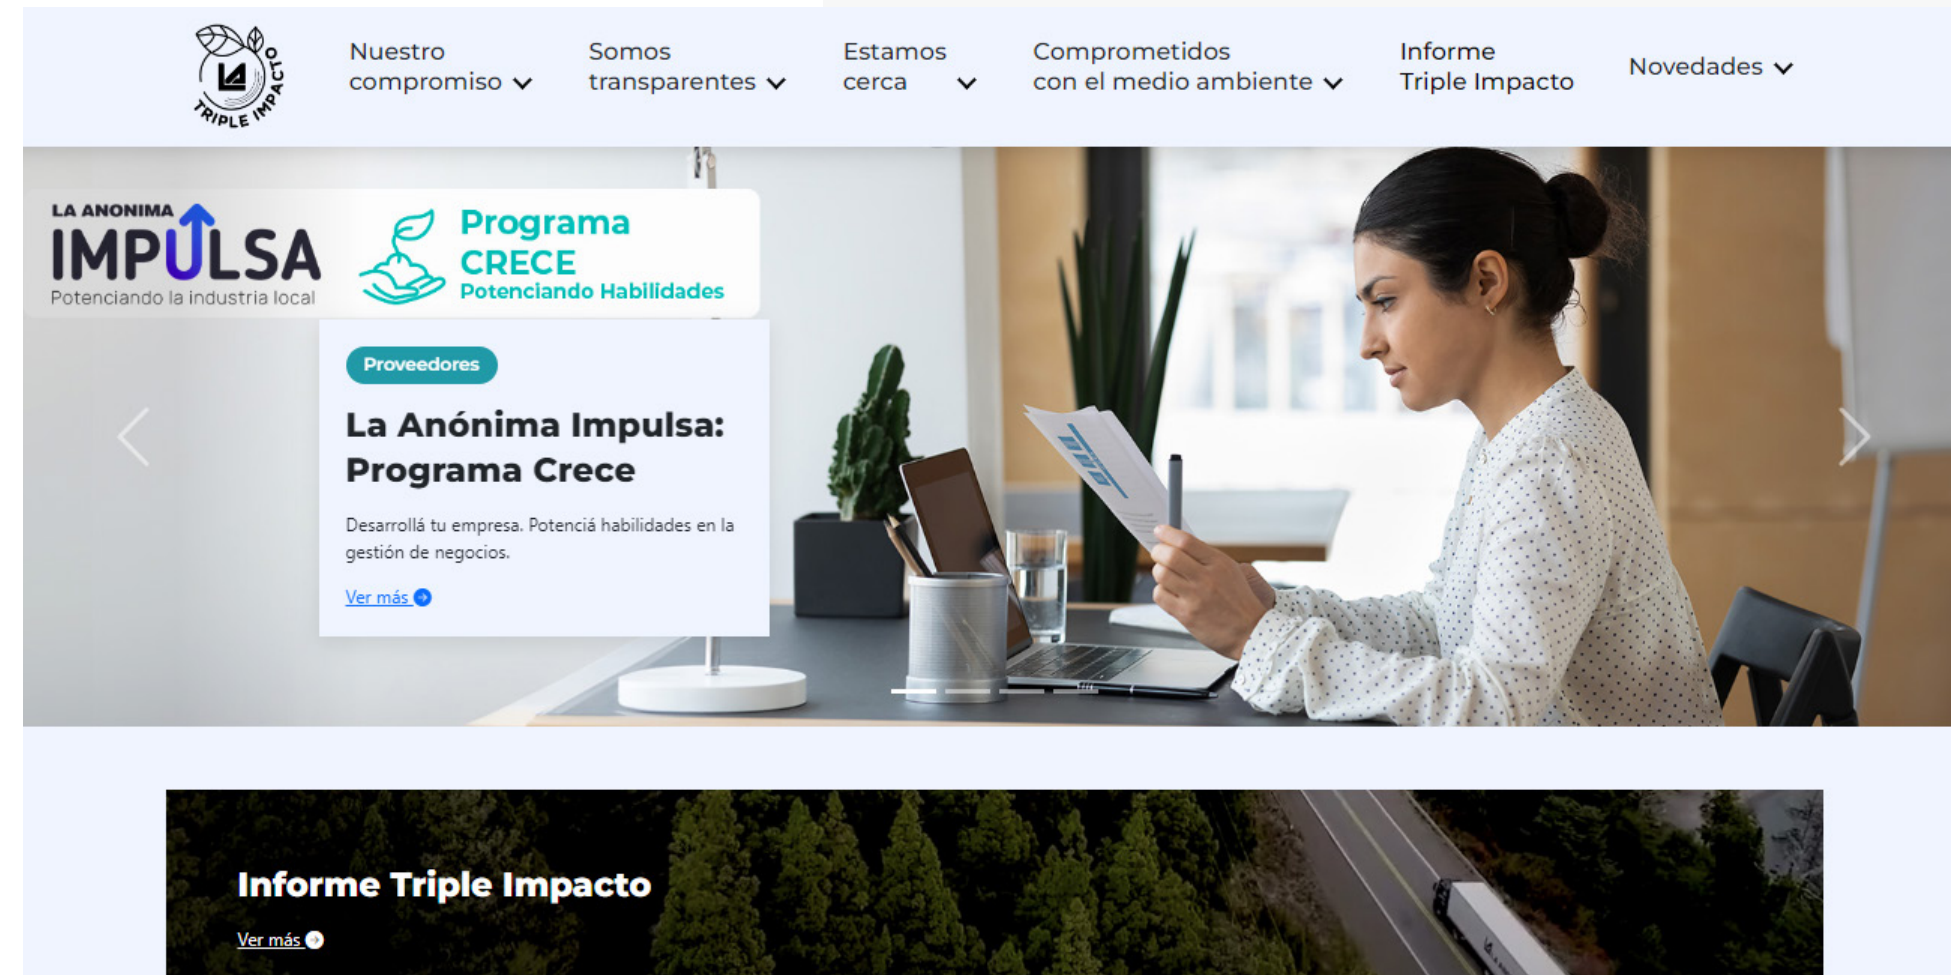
LA
TRIPLE IMPACTO

Nuestro compromiso

Somos transparentes

Estamos cerca

Comprometidos con el medio ambiente

Informe Triple Impacto

Novedades

LA ANONIMA
IMPULSA
Potenciando la industria local

Programa
CRECE
Potenciando Habilidades

Proveedores

La Anónima Impulsa: Programa Crece

Desarrollá tu empresa. Potenciá habilidades en la gestión de negocios.

Ver más

Informe Triple Impacto

Ver más